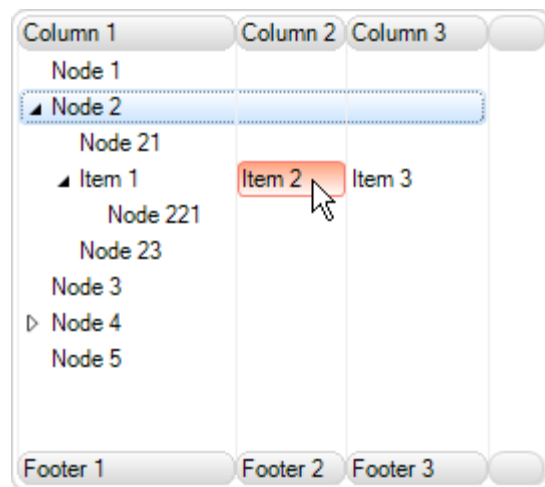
| Column 1 | Column 2 | Column 3 | |
|---|---|---|---|
| Node 1 | | | |
| ◢ Node 2 | | | |
| Node 21 | | | |
| ◢ Item 1 | Item 2 | Item 3 | |
| Node 221 | | | |
| Node 23 | | | |
| Node 3 | | | |
| ▷ Node 4 | | | |
| Node 5 | | | |
| Footer 1 | Footer 2 | Footer 3 | |